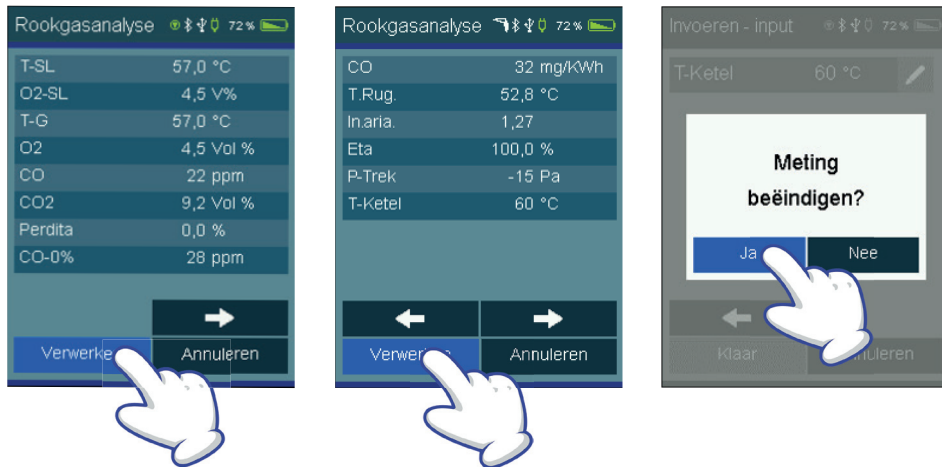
Rookgasanalyse 72 %

| | |
|---|---|
| T-SL | 57,0 °C |
| O2-SL | 4,5 V% |
| T-G | 57,0 °C |
| O2 | 4,5 Vol % |
| CO | 22 ppm |
| CO2 | 9,2 Vol % |
| Perdita | 0,0 % |
| CO-0% | 28 ppm |

Verwerke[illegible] Annuleren

Rookgasanalyse 72 %

| | |
|---|---|
| CO | 32 mg/KWh |
| T.Rug. | 52,8 °C |
| In.aria. | 1,27 |
| Eta | 100,0 % |
| P-Trek | -15 Pa |
| T-Ketel | 60 °C |

Verwerk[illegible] Annuleren

Invoeren - input 72 %

T-Ketel 60 °C

Meting beëindigen?

Ja Nee

Klaar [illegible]nuleren